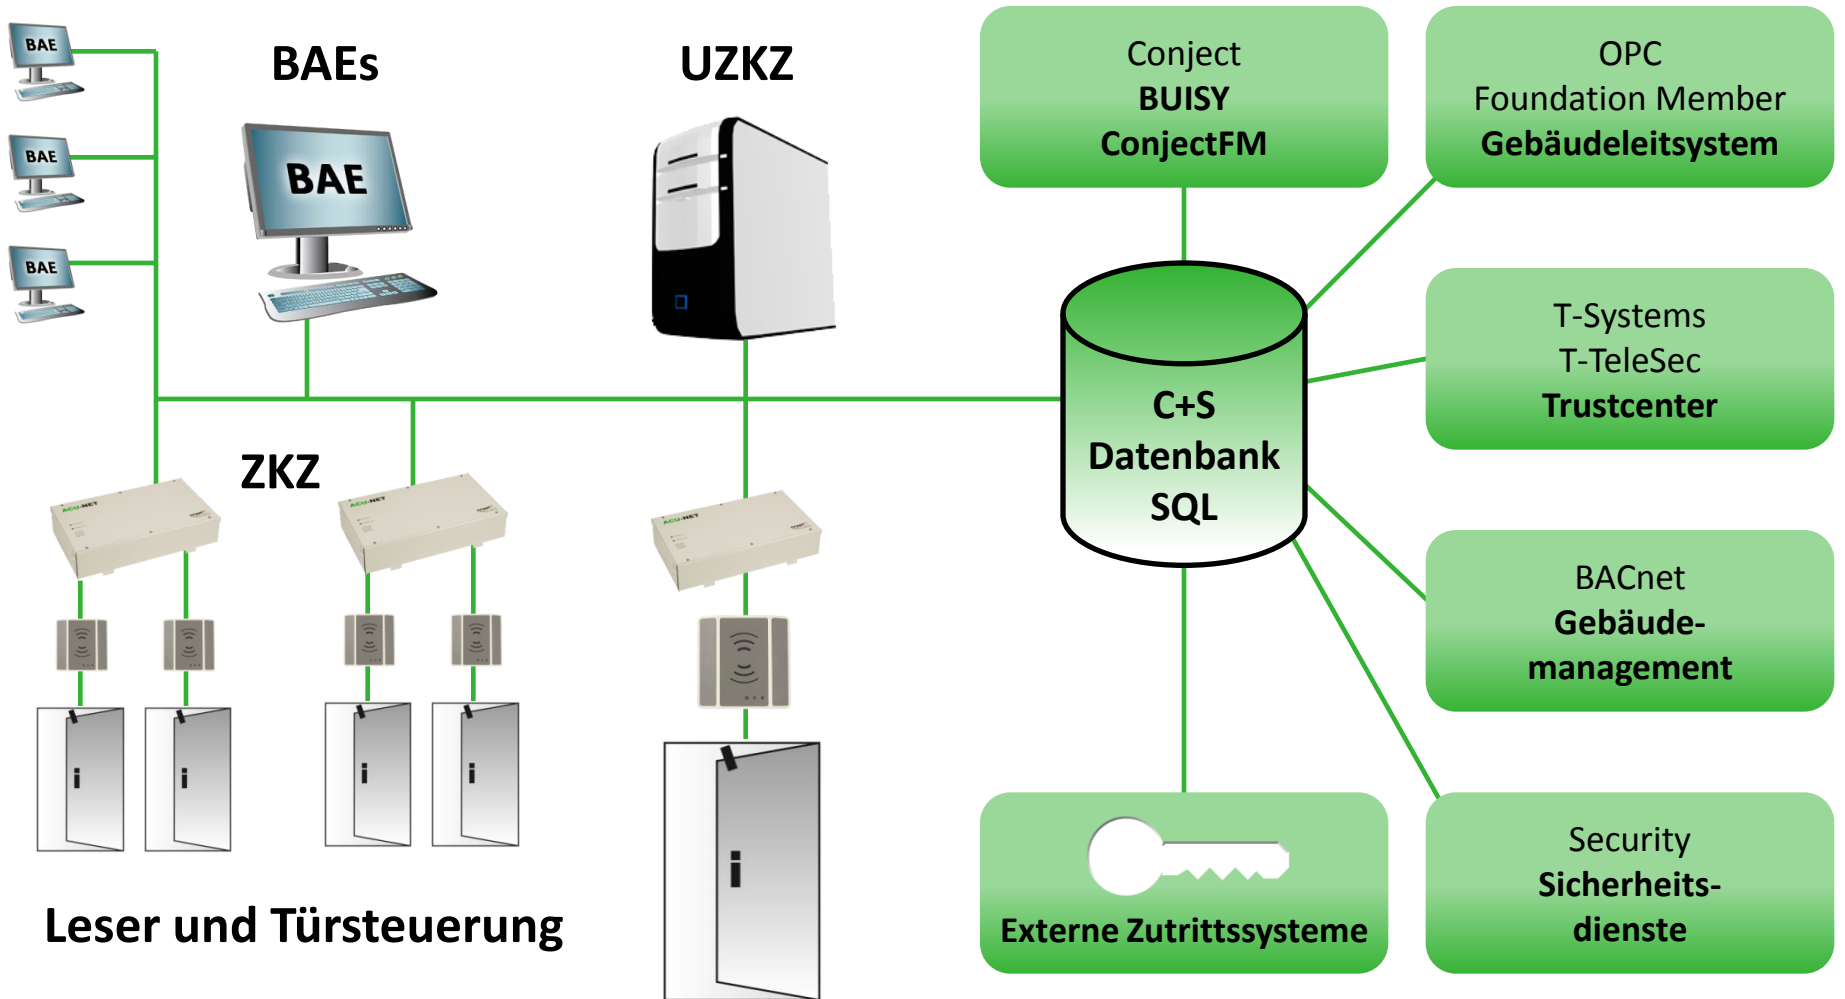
BAE

BAE

BAE

BAEs

BAE

UZKZ

Conject
BUISY
ConjectFM

OPC
Foundation Member
Gebäudeleitsystem

C+S
Datenbank
SQL

T-Systems
T-TeleSec
Trustcenter

ZKZ

BACnet
Gebäude-
management

Leser und Türsteuerung

Externe Zutrittssysteme

Security
Sicherheits-
dienste